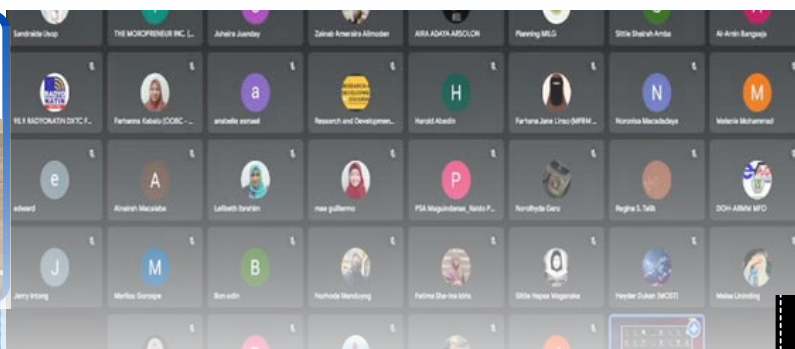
Sandraida Usop
THE MOROPRENEUR INC. [...
Juhaira Juanday
Zainab Ameraira Alimoden
AIRA ADAYA ABSOLON
Planning MILG
Sittie Shairah Amba
Al-Amin Bangsaja

99.9 RADYONATIN DXTC F...
Farhanna Kabalu (COBC - ...
arabelle esmael
Research and Developmen...
Harold Abedin
Farhana Jane Linao (MPBM ...
Noronisa Macadadaya
Melenia Mohammad

edward
Ainaisah Macalaba
Lalbeth Ibrahim
mae guillermo
PSA Maguindanao_Naido P...
Norolhyda Gero
Regina S. Talib
DOH-ARMM MFO

Jerry Intong
Marilou Gorospe
Bon odin
Norhoda Manduyog
Fatima Sha-ina Idris
Sittie Hapsa Waganaka
Heyder Dukan (MOST)
Melsa Liningding